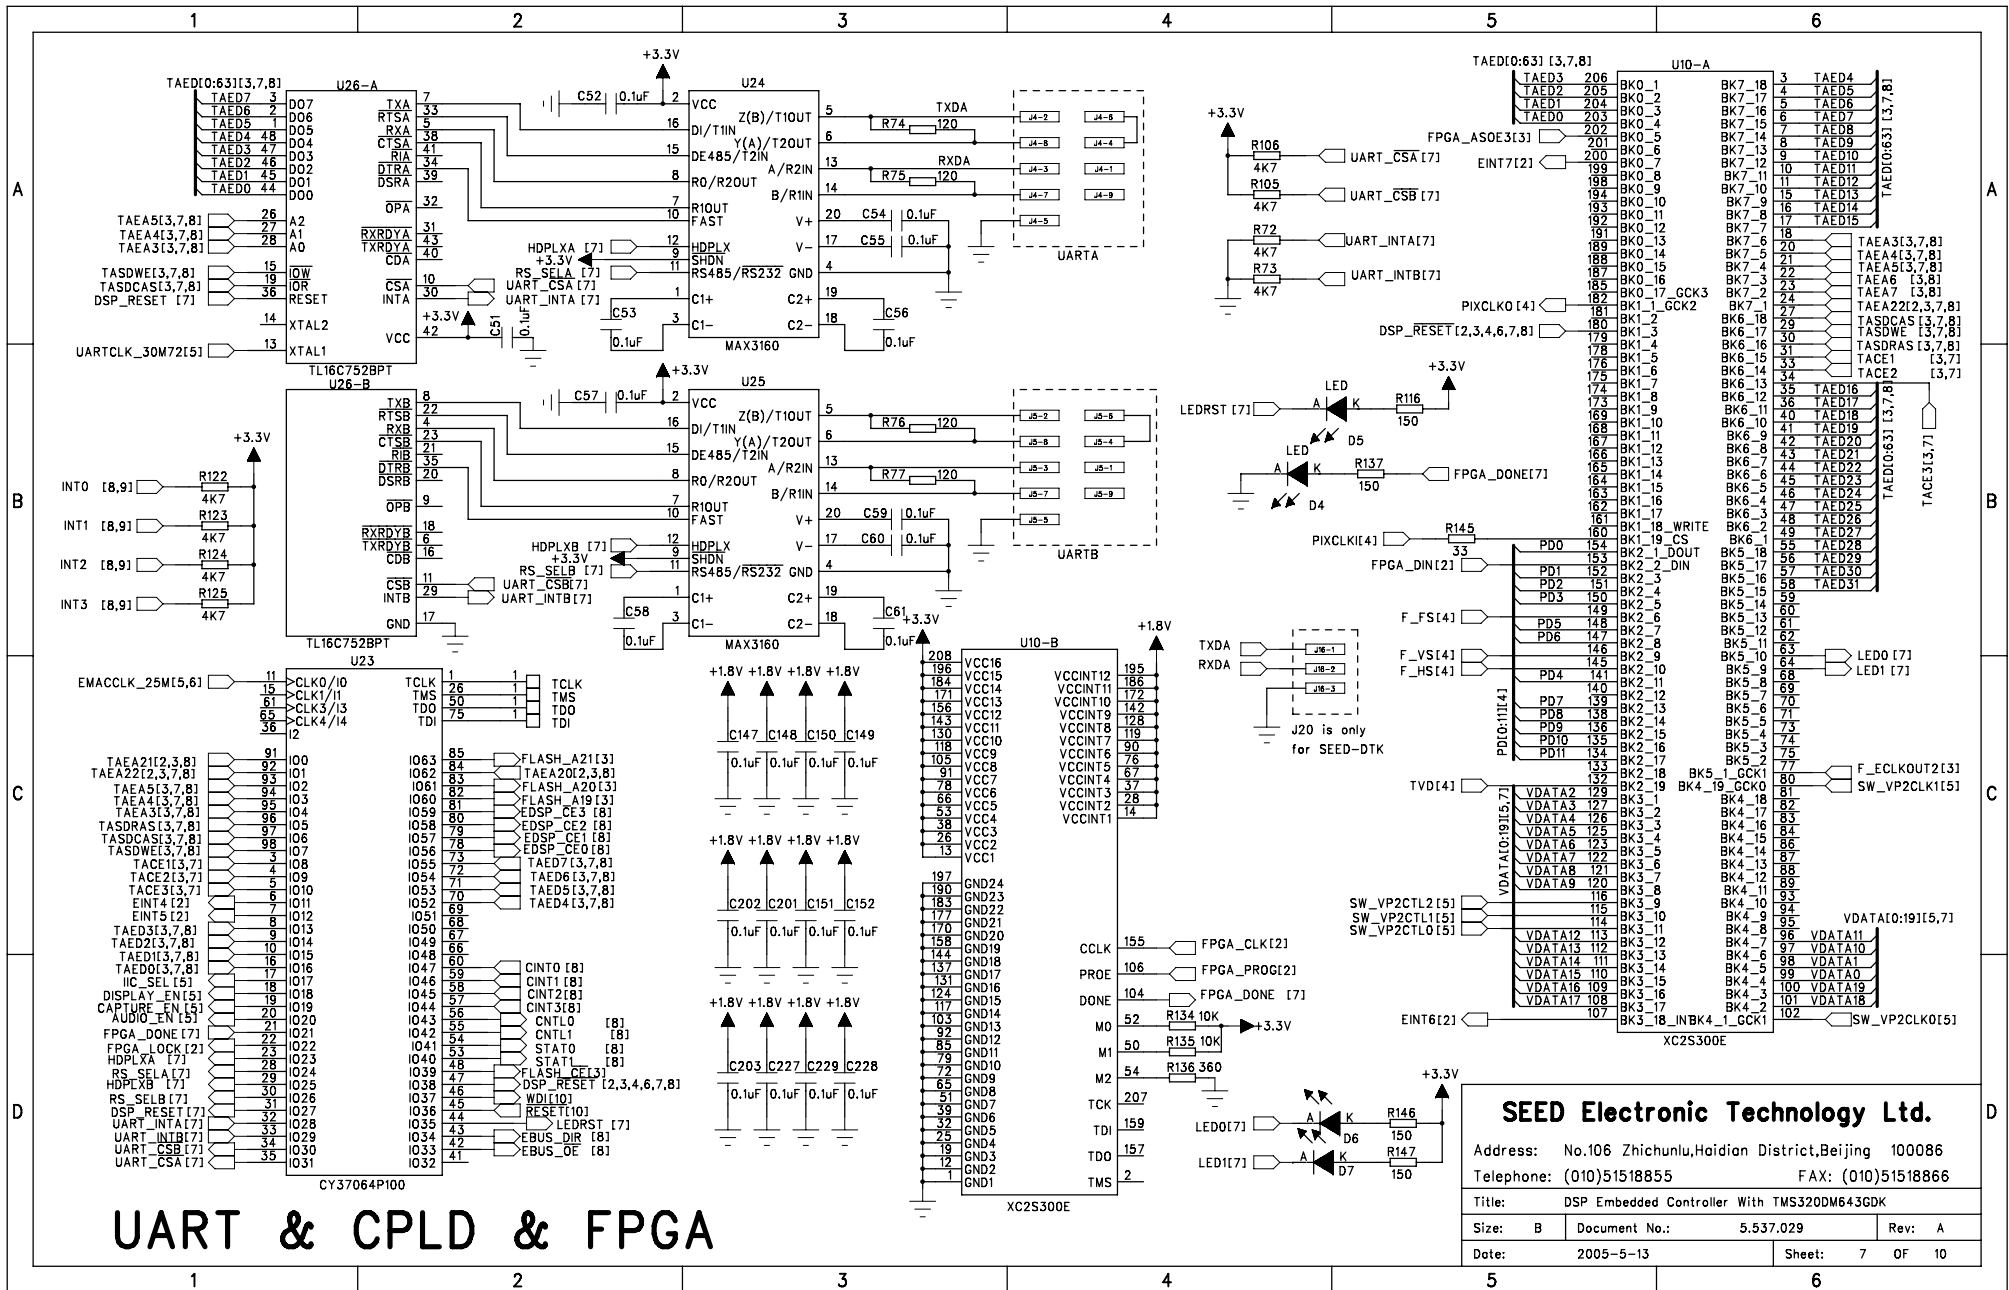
1 2 3 4 5 6

A B C D

TAED[0:63][3,7,8]
U26-A
TAED7 3 DO7
TAED6 2 DO6
TAED5 1 DO5
TAED4 48 DO4
TAED3 47 DO3
TAED2 46 DO2
TAED1 45 DO1
TAED0 44 DO0
TXA 7
RTSA 33
RXA 5
CTSA 38
RIA 41
DTRA 34
DSRA 39
OPA 32
RXRDYA 31
TXRDYA 43
CDA 40
CSA 10
INTA 30
XTAL2 14
VCC 42
XTAL1 13
TAEA5[3,7,8] 26 A2
TAEA4[3,7,8] 27 A1
TAEA3[3,7,8] 28 A0
TASDWE[3,7,8] 15 IOW
TASDCAS[3,7,8] 19 IOR
DSP_RESET [7] 36 RESET
UARTCLK_30M72[5]
TL16C752BPT
UART_CSA [7]
UART_INTA [7]
+3.3V
C51 0.1uF

+3.3V
C52 0.1uF
U24
2 VCC
16 DI/T1IN
15 DE485/T2IN
8 RO/R2OUT
7 R1OUT
10 FAST
12 HDPLX
9 SHDN
11 RS485/RS232
1 C1+
3 C1-
Z(B)/T1OUT 5
Y(A)/T2OUT 6
A/R2IN 13
B/R1IN 14
V+ 20
V- 17
GND 4
C2+ 19
C2- 18
MAX3160
HDPLXA [7]
+3.3V
RS_SELA [7]
C53 0.1uF
C54 0.1uF
C55 0.1uF
C56 0.1uF
TXDA
R74 120
RXDA
R75 120
J4-2 J4-8 J4-3 J4-7 J4-5 J4-6 J4-4 J4-1 J4-9
UARTA

U26-B
TXB 8
RTSB 22
RXB 4
CTSB 23
RIB 21
DTRB 35
DSRB 20
OPB 9
RXRDYB 18
TXRDYB 6
CDB 16
CSB 11
INTB 29
GND 17
TL16C752BPT
UART_CSB[7]
UART_INTB[7]
+3.3V
R122 4K7 INT0 [8,9]
R123 4K7 INT1 [8,9]
R124 4K7 INT2 [8,9]
R125 4K7 INT3 [8,9]

+3.3V
C57 0.1uF
U25
2 VCC
16 DI/T1IN
15 DE485/T2IN
8 RO/R2OUT
7 R1OUT
10 FAST
12 HDPLX
9 SHDN
11 RS485/RS232
1 C2+
3 C1-
Z(B)/T1OUT 5
Y(A)/T2OUT 6
A/R2IN 13
B/R1IN 14
V+ 20
V- 17
GND 4
C2+ 19
C2- 18
MAX3160
HDPLXB [7]
+3.3V
RS_SELB [7]
C58 0.1uF
C59 0.1uF
C60 0.1uF
C61 0.1uF
R76 120
R77 120
J5-2 J5-8 J5-3 J5-7 J5-5 J5-6 J5-4 J5-1 J5-9
UARTB

+3.3V
R106 4K7 UART_CSA [7]
R105 4K7 UART_CSB [7]
R72 4K7 UART_INTA[7]
R73 4K7 UART_INTB[7]

+3.3V
LEDRST [7] A LED K R116 150 D5
LED A K R137 150 FPGA_DONE[7] D4
PIXCLKI[4] R145 33

U23
EMACCLK_25M[5,6] 11 CLK0/I0
15 CLK1/I1
61 CLK3/I3
65 CLK4/I4
36 I2
TCLK 1 TCLK
TMS 26 TMS
TDO 50 TDO
TDI 75 TDI
TAEA21[2,3,8] 91 IO0
TAEA22[2,3,7,8] 92 IO1
TAEA5[3,7,8] 93 IO2
TAEA4[3,7,8] 94 IO3
TAEA3[3,7,8] 95 IO4
TASDRAS[3,7,8] 96 IO5
TASDCAS[3,7,8] 97 IO6
TASDWE[3,7,8] 98 IO7
TACE1[3,7] 3 IO8
TACE2[3,7] 4 IO9
TACE3[3,7] 5 IO10
EINT4 [2] 6 IO11
EINT5 [2] 7 IO12
TAED3[3,7,8] 8 IO13
TAED2[3,7,8] 9 IO14
TAED1[3,7,8] 16 IO15
TAED0[3,7,8] 17 IO16
IIC_SEL[5] 18 IO17
DISPLAY_EN[5] 19 IO18
CAPTURE_EN[5] 20 IO19
AUDIO_EN [5] 21 IO20
FPGA_DONE[7] 22 IO21
FPGA_LOCK[2] 23 IO22
HDPLXA [7] 28 IO23
RS_SELA[7] 29 IO24
HDPLXB [7] 30 IO25
RS_SELB[7] 31 IO26
DSP_RESET[7] 32 IO27
UART_INTA[7] 33 IO28
UART_INTB[7] 34 IO29
UART_CSB[7] 35 IO30
UART_CSA[7] IO31
IO63 85 FLASH_A21[3]
IO62 84 TAEA20[2,3,8]
IO61 83 FLASH_A20[3]
IO60 82 FLASH_A19[3]
IO59 81 EDSP_CE3 [8]
IO58 80 EDSP_CE2 [8]
IO57 79 EDSP_CE1 [8]
IO56 78 EDSP_CE0 [8]
IO55 73 TAED7[3,7,8]
IO54 72 TAED6[3,7,8]
IO53 71 TAED5[3,7,8]
IO52 70 TAED4[3,7,8]
IO51 69
IO50 68
IO49 67
IO48 66
IO47 60 CINT0 [8]
IO46 59 CINT1 [8]
IO45 58 CINT2[8]
IO44 57 CINT3[8]
IO43 56 CNTL0 [8]
IO42 55 CNTL1 [8]
IO41 54 STAT0 [8]
IO40 53 STAT1 [8]
IO39 52 FLASH_CE[3]
IO38 48 DSP_RESET [2,3,4,6,7,8]
IO37 47 WDI[10]
IO36 46 RESET[10]
IO35 45 LEDRST [7]
IO34 44 EBUS_DIR [8]
IO33 43 EBUS_OE [8]
IO32 42
41
CY37064P100

+1.8V +1.8V +1.8V +1.8V
C147 C148 C150 C149 0.1uF 0.1uF 0.1uF 0.1uF
+1.8V +1.8V +1.8V +1.8V
C202 C201 C151 C152 0.1uF 0.1uF 0.1uF 0.1uF
+1.8V +1.8V +1.8V +1.8V
C203 C227 C229 C228 0.1uF 0.1uF 0.1uF 0.1uF

+3.3V
U10-B
208 VCC16
196 VCC15
184 VCC14
171 VCC13
156 VCC12
143 VCC11
130 VCC10
118 VCC9
105 VCC8
91 VCC7
78 VCC6
66 VCC5
53 VCC4
38 VCC3
26 VCC2
13 VCC1
197 GND24
190 GND23
183 GND22
177 GND21
170 GND20
158 GND19
144 GND18
137 GND17
131 GND16
124 GND15
117 GND14
103 GND13
92 GND12
85 GND11
79 GND10
72 GND9
65 GND8
51 GND7
39 GND6
32 GND5
25 GND4
19 GND3
12 GND2
1 GND1
+1.8V
VCCINT12 195
VCCINT11 186
VCCINT10 172
VCCINT9 142
VCCINT8 128
VCCINT7 119
VCCINT6 90
VCCINT5 76
VCCINT4 67
VCCINT3 37
VCCINT2 28
VCCINT1 14
CCLK 155 FPGA_CLK[2]
PROE 106 FPGA_PROG[2]
DONE 104 FPGA_DONE [7]
M0 52 R134 10K +3.3V
M1 50 R135 10K
M2 54 R136 360
TCK 207
TDI 159
TDO 157
TMS 2
XC2S300E

TXDA J16-1
RXDA J16-2
J16-3
J20 is only for SEED-DTK

+3.3V
LED0[7] A K R146 150 D6
LED1[7] A K R147 150 D7

TAED[0:63] [3,7,8]
U10-A
TAED3 206 BK0_1
TAED2 205 BK0_2
TAED1 204 BK0_3
TAED0 203 BK0_4
FPGA_ASOE3[3] 202 BK0_5
201 BK0_6
EINT7[2] 200 BK0_7
199 BK0_8
198 BK0_9
194 BK0_10
193 BK0_11
192 BK0_12
191 BK0_13
189 BK0_14
188 BK0_15
187 BK0_16
185 BK0_17_GCK3
PIXCLKO[4] 182 BK1_1_GCK2
181 BK1_2
DSP_RESET[2,3,4,6,7,8] 180 BK1_3
179 BK1_4
178 BK1_5
176 BK1_6
175 BK1_7
174 BK1_8
173 BK1_9
169 BK1_10
168 BK1_11
167 BK1_12
166 BK1_13
165 BK1_14
164 BK1_15
163 BK1_16
162 BK1_17
161 BK1_18_WRITE
160 BK1_19_CS
PD0 154 BK2_1_DOUT
FPGA_DIN[2] 153 BK2_2_DIN
PD1 152 BK2_3
PD2 151 BK2_4
PD3 150 BK2_5
F_FS[4] 149 BK2_6
PD5 148 BK2_7
PD6 147 BK2_8
146 BK2_9
F_VS[4] 145 BK2_10
F_HS[4] PD4 141 BK2_11
140 BK2_12
PD7 139 BK2_13
PD8 138 BK2_14
PD9 136 BK2_15
PD10 135 BK2_16
PD11 134 BK2_17
PD[0:11][4]
133 BK2_18
TVD[4] 132 BK2_19
VDATA2 129 BK3_1
VDATA3 127 BK3_2
VDATA4 126 BK3_3
VDATA5 125 BK3_4
VDATA6 123 BK3_5
VDATA7 122 BK3_6
VDATA8 121 BK3_7
VDATA9 120 BK3_8
VDATA[0:19][5,7]
116 BK3_9
SW_VP2CTL2[5] 115 BK3_10
SW_VP2CTL1[5] 114 BK3_11
SW_VP2CTL0[5] VDATA12 113 BK3_12
VDATA13 112 BK3_13
VDATA14 111 BK3_14
VDATA15 110 BK3_15
VDATA16 109 BK3_16
VDATA17 108 BK3_17
EINT6[2] 107 BK3_18_IN
BK7_18 3 TAED4
BK7_17 4 TAED5
BK7_16 5 TAED6
BK7_15 6 TAED7
BK7_14 7 TAED8
BK7_13 8 TAED9
BK7_12 9 TAED10
BK7_11 10 TAED11
BK7_10 11 TAED12
BK7_9 15 TAED13
BK7_8 16 TAED14
BK7_7 17 TAED15
BK7_6 18
BK7_5 20 TAEA3[3,7,8]
BK7_4 21 TAEA4[3,7,8]
BK7_3 22 TAEA5[3,7,8]
BK7_2 23 TAEA6 [3,8]
BK7_1 24 TAEA7 [3,8]
BK6_18 27 TAEA22[2,3,7,8]
BK6_17 29 TASDCAS[3,7,8]
BK6_16 30 TASDWE [3,7,8]
BK6_15 31 TASDRAS[3,7,8]
BK6_14 33 TACE1 [3,7]
BK6_13 34 TACE2 [3,7]
BK6_12 35 TAED16
BK6_11 36 TAED17
BK6_10 40 TAED18
BK6_9 41 TAED19
BK6_8 42 TAED20
BK6_7 43 TAED21
BK6_6 44 TAED22
BK6_5 45 TAED23
BK6_4 46 TAED24
BK6_3 47 TAED25
BK6_2 48 TAED26
BK6_1 49 TAED27
BK5_18 55 TAED28
BK5_17 56 TAED29
BK5_16 57 TAED30
BK5_15 58 TAED31
BK5_14 59
BK5_13 60
BK5_12 61
BK5_11 62
BK5_10 63 LED0 [7]
BK5_9 64 LED1 [7]
BK5_8 68
BK5_7 69
BK5_6 70
BK5_5 71
BK5_4 73
BK5_3 74
BK5_2 75
BK5_1_GCK1 77 F_ECLKOUT2[3]
BK4_19_GCK0 80 SW_VP2CLK1[5]
BK4_18 81
BK4_17 82
BK4_16 83
BK4_15 84
BK4_14 86
BK4_13 87
BK4_12 88
BK4_11 89
BK4_10 94
BK4_9 95
BK4_8 96 VDATA11
BK4_7 97 VDATA10
BK4_6 98 VDATA1
BK4_5 99 VDATA0
BK4_4 100 VDATA19
BK4_3 101 VDATA18
BK4_1_GCK1 102 SW_VP2CLK0[5]
VDATA[0:19][5,7]
TAED[0:63] [3,7,8]
TACE3[3,7]
XC2S300E

UART & CPLD & FPGA

SEED Electronic Technology Ltd.
Address: No.106 Zhichunlu,Haidian District,Beijing 100086
Telephone: (010)51518855 FAX: (010)51518866

| Title: | DSP Embedded Controller With TMS320DM643GDK | | |
|---|---|---|---|
| Size: B | Document No.: 5.537.029 | Rev: A | |
| Date: 2005-5-13 | | Sheet: 7 | OF 10 |